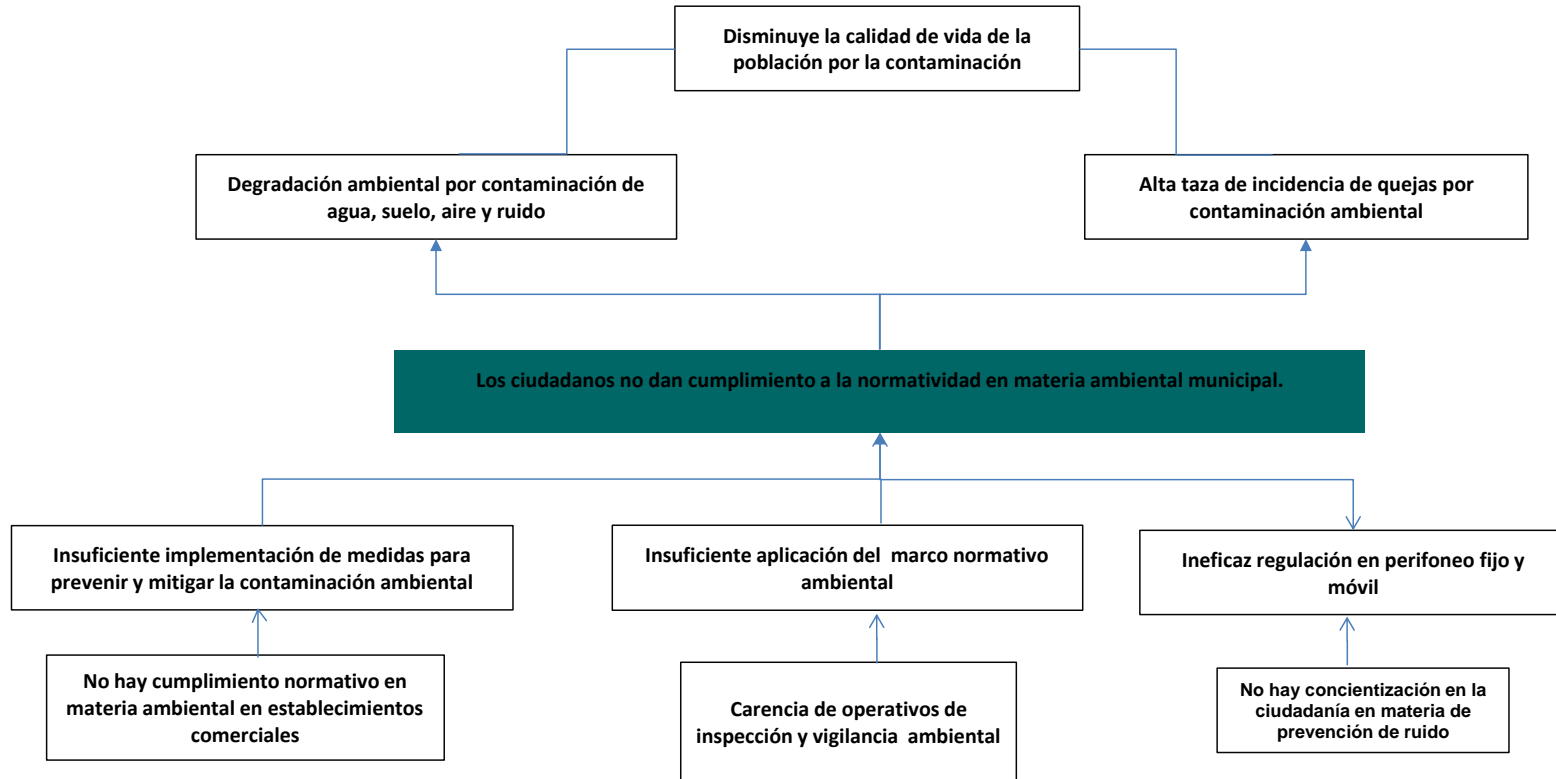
Disminuye la calidad de vida de la población por la contaminación

Degradación ambiental por contaminación de agua, suelo, aire y ruido

Alta taza de incidencia de quejas por contaminación ambiental

Los ciudadanos no dan cumplimiento a la normatividad en materia ambiental municipal.

Insuficiente implementación de medidas para prevenir y mitigar la contaminación ambiental

Insuficiente aplicación del marco normativo ambiental

Ineficaz regulación en perifoneo fijo y móvil

No hay cumplimiento normativo en materia ambiental en establecimientos comerciales

Carencia de operativos de inspección y vigilancia ambiental

No hay concientización en la ciudadanía en materia de prevención de ruido